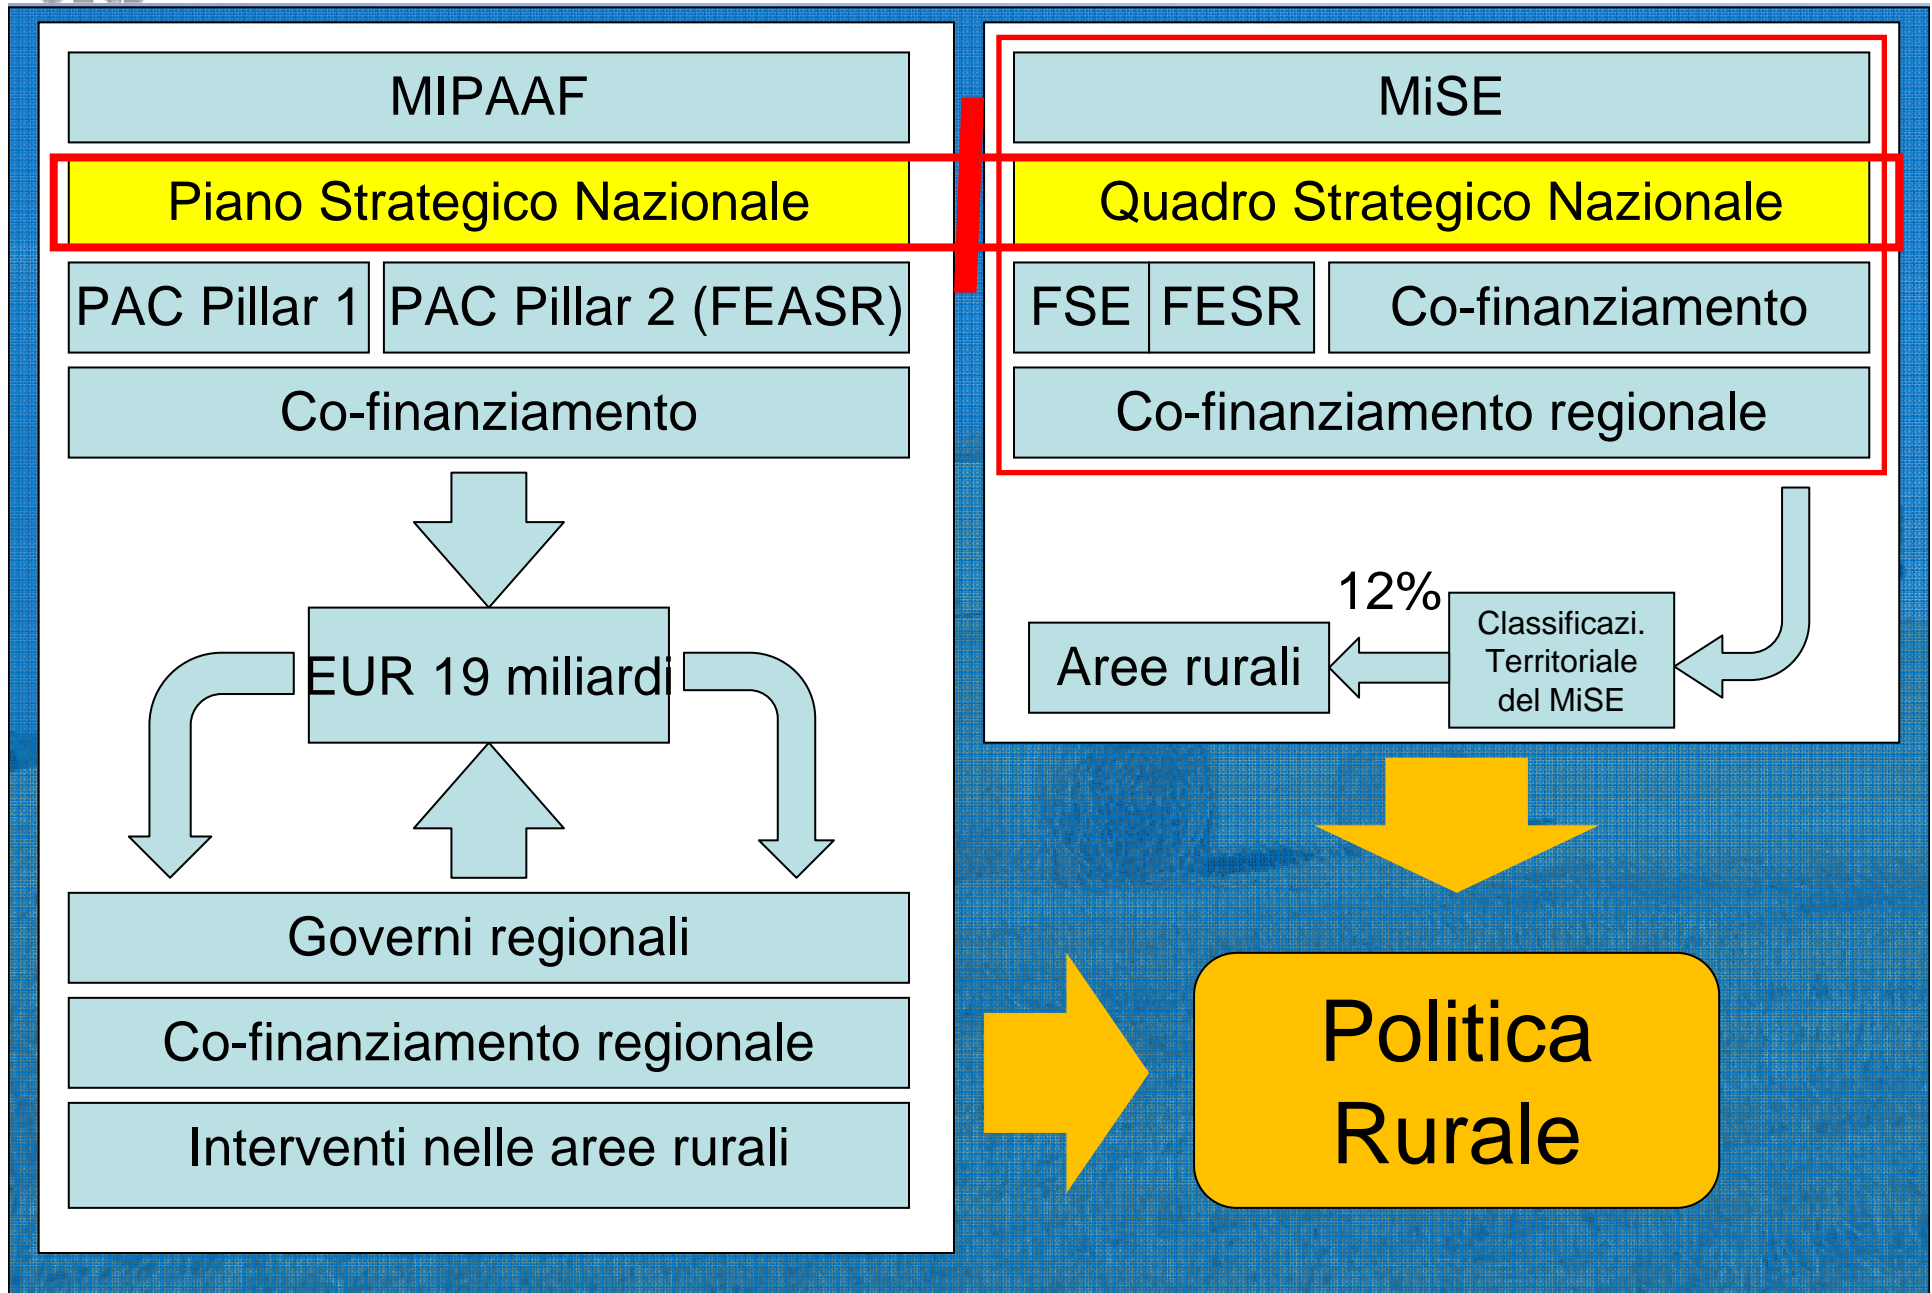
MIPAAF

Piano Strategico Nazionale

PAC Pillar 1

PAC Pillar 2 (FEASR)

Co-finanziamento

EUR 19 miliardi

Governi regionali

Co-finanziamento regionale

Interventi nelle aree rurali

MiSE

Quadro Strategico Nazionale

FSE

FESR

Co-finanziamento

Co-finanziamento regionale

12%

Aree rurali

Classificazi. Territoriale del MiSE

Politica Rurale